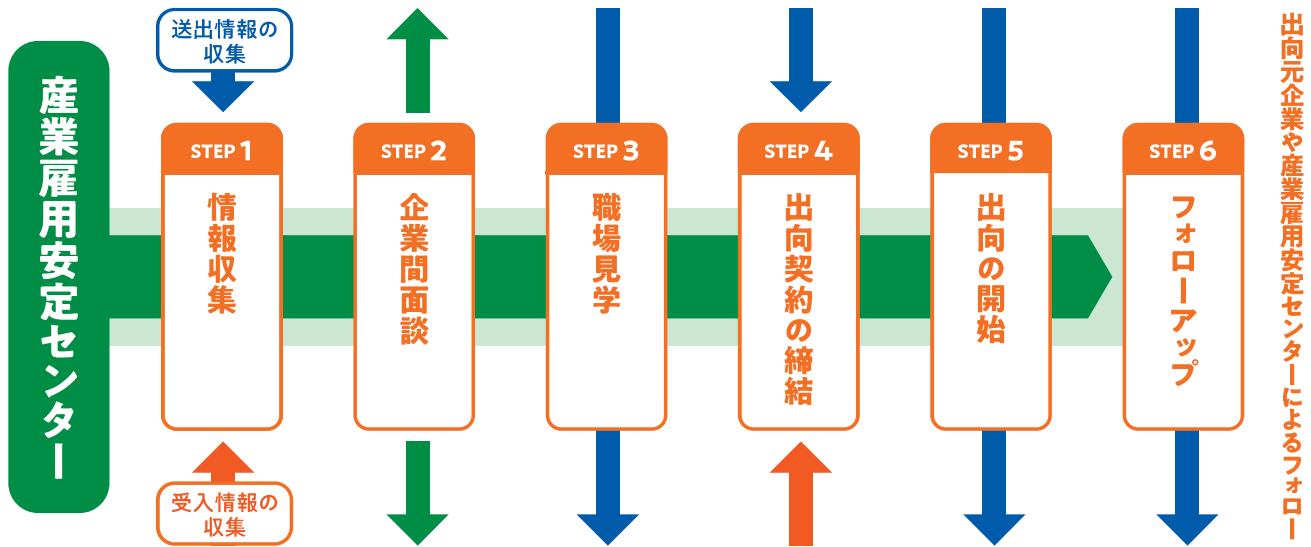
送出情報の収集

産業雇用安定センター

STEP 1
情報収集

STEP 2
企業間面談

STEP 3
職場見学

STEP 4
出向契約の締結

STEP 5
出向の開始

STEP 6
フォローアップ

出向元企業や産業雇用安定センターによるフォロー

受入情報の収集